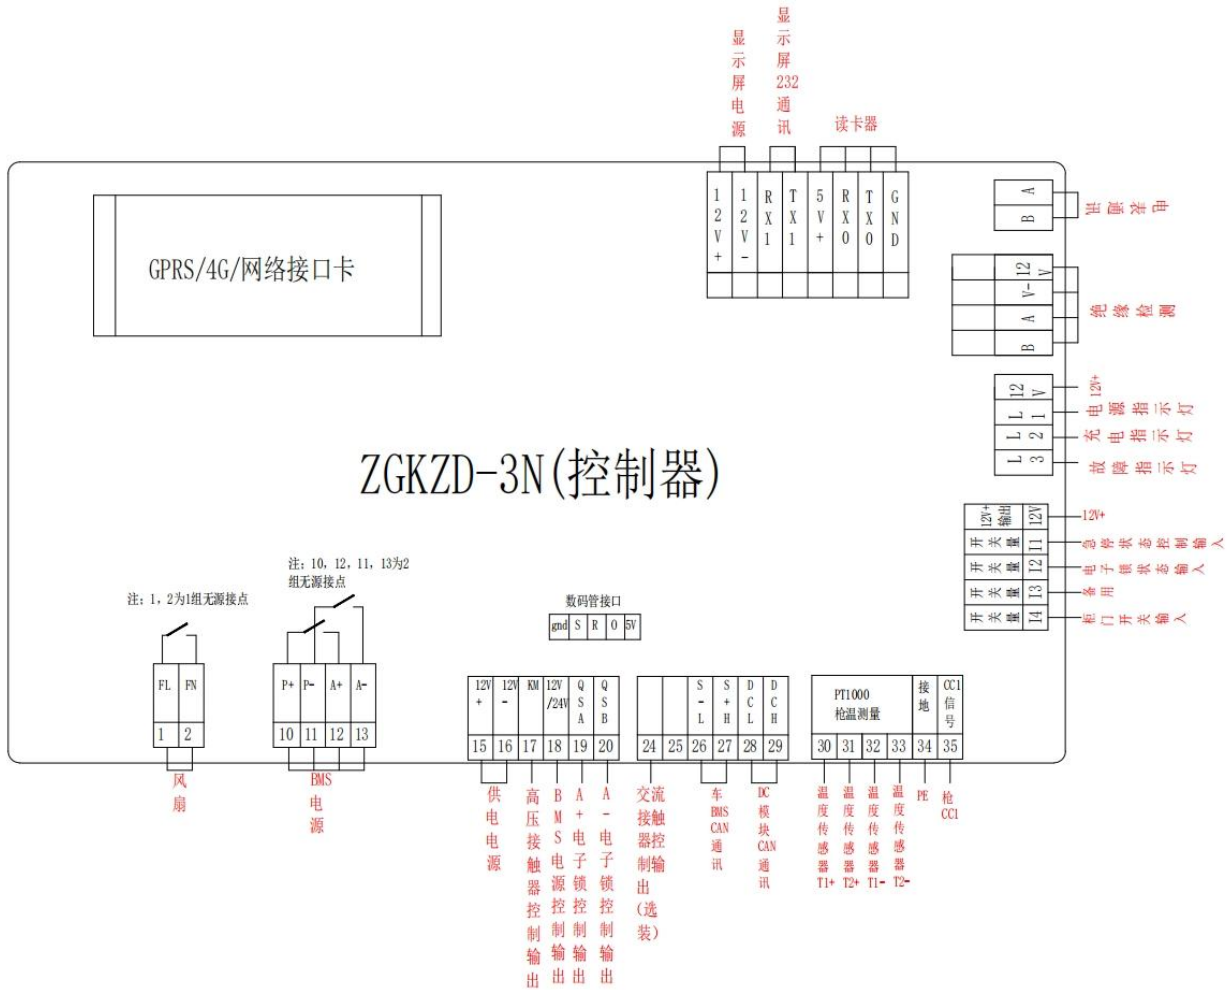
显示屏电源
显示屏232通讯
读卡器

| 12V+ | 12V- | RX1 | TX1 | 5V+ | RX0 | TX0 | GND |
|---|---|---|---|---|---|---|---|

GPRS/4G/网络接口卡

| A | B |
|---|---|

电能表

| 12V | V- | A | B |
|---|---|---|---|

绝缘检测

| 12V | 12V+ |
|---|---|
| L1 | 电源指示灯 |
| L2 | 充电指示灯 |
| L3 | 故障指示灯 |

ZGKZD-3N(控制器)

| 12V+输出 | 12V | 12V+ |
|---|---|---|
| 开关量 | I1 | 急停状态控制输入 |
| 开关量 | I2 | 电子锁状态输入 |
| 开关量 | I3 | 备用 |
| 开关量 | I4 | 柜门开关输入 |

注：1，2为1组无源接点

注：10，12，11，13为2组无源接点

数码管接口

| gnd | S | R | O | 5V |
|---|---|---|---|---|

| FL | FN |
|---|---|
| 1 | 2 |

风扇

| P+ | P- | A+ | A- |
|---|---|---|---|
| 10 | 11 | 12 | 13 |

BMS电源

| 12V+ | 12V- | KM | 12V/24V | QSA | QSB |
|---|---|---|---|---|---|
| 15 | 16 | 17 | 18 | 19 | 20 |

| | | S-L | S+H | DCL | DCH |
|---|---|---|---|---|---|
| 24 | 25 | 26 | 27 | 28 | 29 |

| PT1000 枪温测量 | | | | 接地 | CC1信号 |
|---|---|---|---|---|---|
| 30 | 31 | 32 | 33 | 34 | 35 |

供电电源
高压接触器控制输出
BMS电源控制输出
A+电子锁控制输出
A-电子锁控制输出
交流接触器控制输出（选装）
车BMS CAN通讯
DC模块CAN通讯
温度传感器T1+
温度传感器T2+
温度传感器T1-
温度传感器T2-
PE
枪CC1